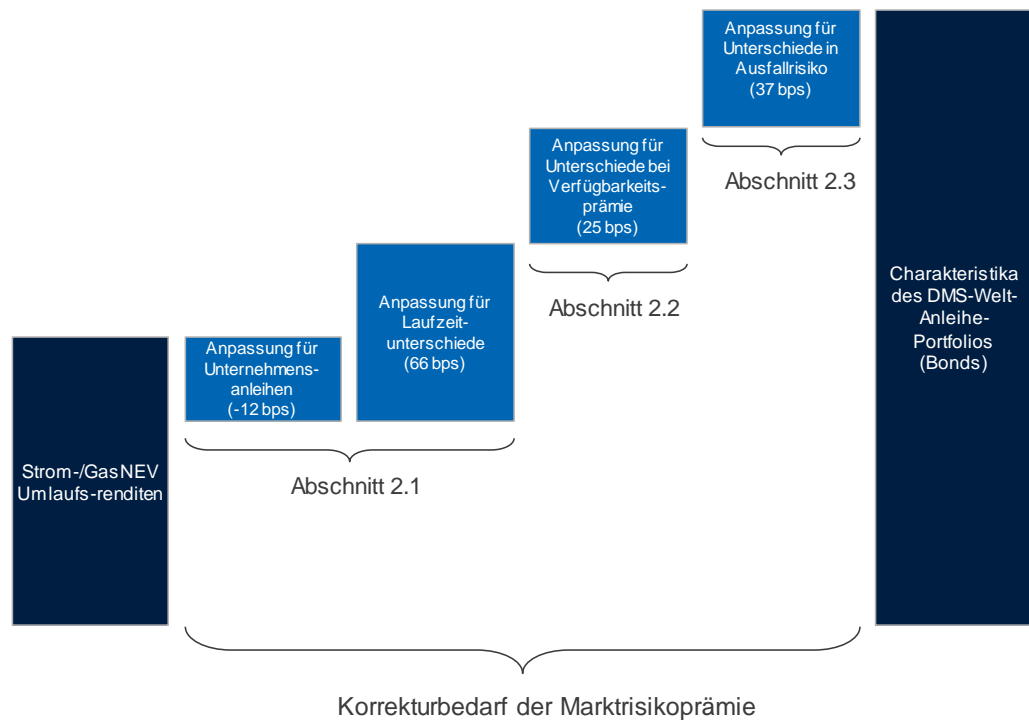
Anpassung für Unterschiede in Ausfallrisiko (37 bps)

Anpassung für Unterschiede bei Verfügbarkeitsprämie (25 bps)

Abschnitt 2.3

Anpassung für Laufzeitunterschiede (66 bps)

Abschnitt 2.2

Charakteristika des DMS-Welt-Anleihe-Portfolios (Bonds)

Anpassung für Unternehmensanleihen (-12 bps)

Strom-/GasNEV Umlaufs-renditen

Abschnitt 2.1

Korrekturbedarf der Marktrisikoprämie